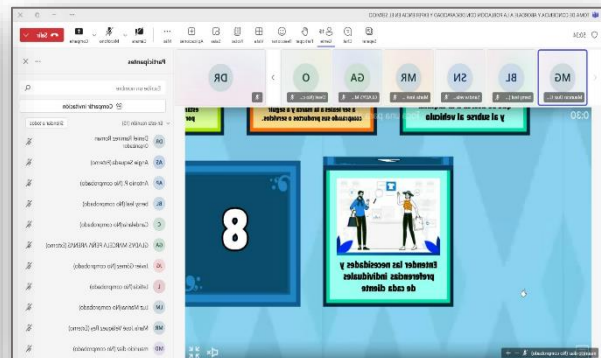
Entender las necesidades y preferencias individuales de cada cliente

8

y al subirse al vehículo

comprando sus productos o servicios.

0:30

Participantes

Escribe un nombre

Compartir invitación

En esta reunión (17)

Silenciar a todos

Daniel Ramírez Román
Organizador

Angie Sepúlveda (Externo)

Antonio P (No comprobado)

benji leal (No comprobado)

Candelaria (No comprobado)

GLADYS MANUELA PEÑA ARENAS (Externo)

Javier Gómez (No comprobado)

Lorena (No comprobado)

Luz Marina (No comprobado)

María José Velázquez Paz (Externo)

mauricio díaz (No comprobado)

MG
BL
SN
MR
GA
O
DR

Salir
Cámara
Micrófono
Compartir
Chat
Personas
Reacciones
Vista